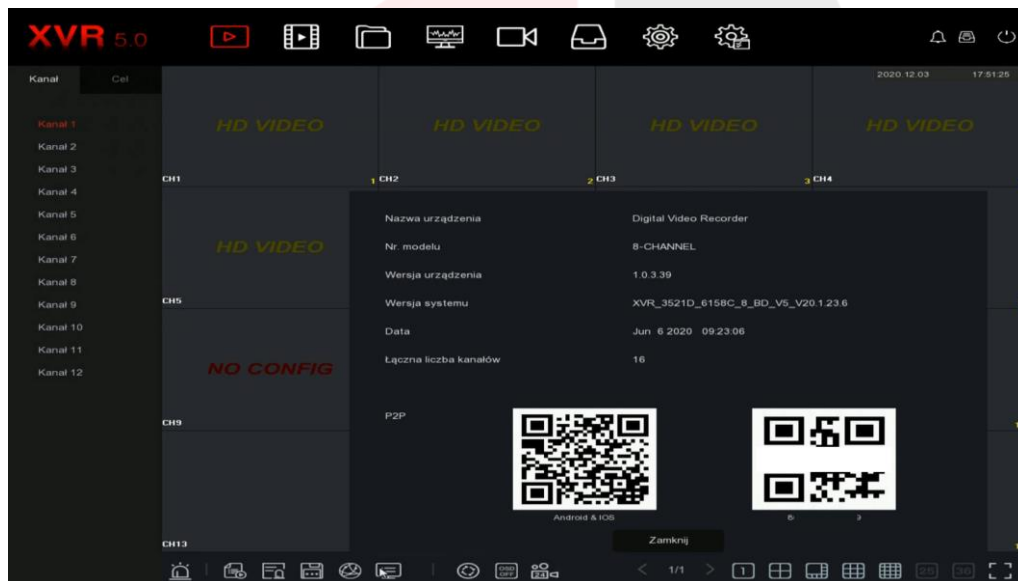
XVR 5.0

Kanał Cel

Kanał 1
Kanał 2
Kanał 3
Kanał 4
Kanał 5
Kanał 6
Kanał 7
Kanał 8
Kanał 9
Kanał 10
Kanał 11
Kanał 12

2020.12.03 17:51:25

HD VIDEO
CH1
HD VIDEO
1 CH2
HD VIDEO
2 CH3
HD VIDEO
3 CH4

HD VIDEO
CH5
NO CONFIG
CH9
CH13

| | |
|---|---|
| Nazwa urządzenia | Digital Video Recorder |
| Nr. modelu | 8-CHANNEL |
| Wersja urządzenia | 1.0.3.39 |
| Wersja systemu | XVR_3521D_6158C_8_BD_V5_V20.1.23.6 |
| Data | Jun 6 2020 09:23:06 |
| Łączna liczba kanałów | 16 |

P2P

Android & IOS

Zamknij

1/1

25 36